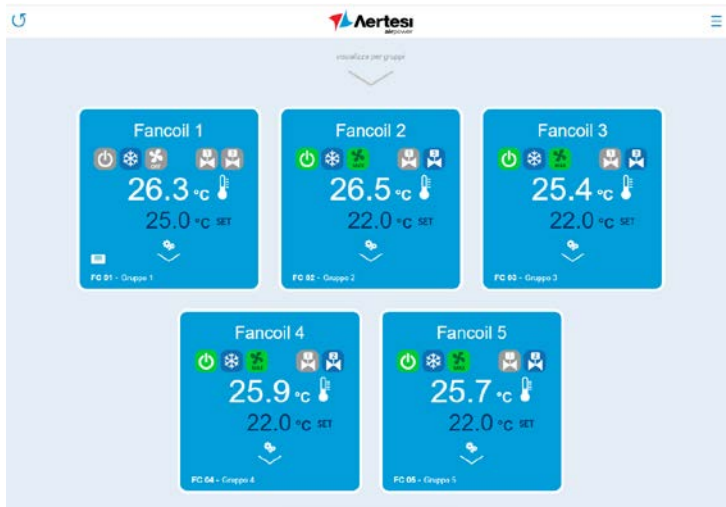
Aertesi
airpower

visualizza per gruppi

Fancoil 1
OFF
26.3 °C
25.0 °C SET
FC 01 - Gruppo 1

Fancoil 2
MAX
26.5 °C
22.0 °C SET
FC 02 - Gruppo 2

Fancoil 3
MAX
25.4 °C
22.0 °C SET
FC 03 - Gruppo 3

Fancoil 4
MAX
25.9 °C
22.0 °C SET
FC 04 - Gruppo 4

Fancoil 5
MAX
25.7 °C
22.0 °C SET
FC 05 - Gruppo 5